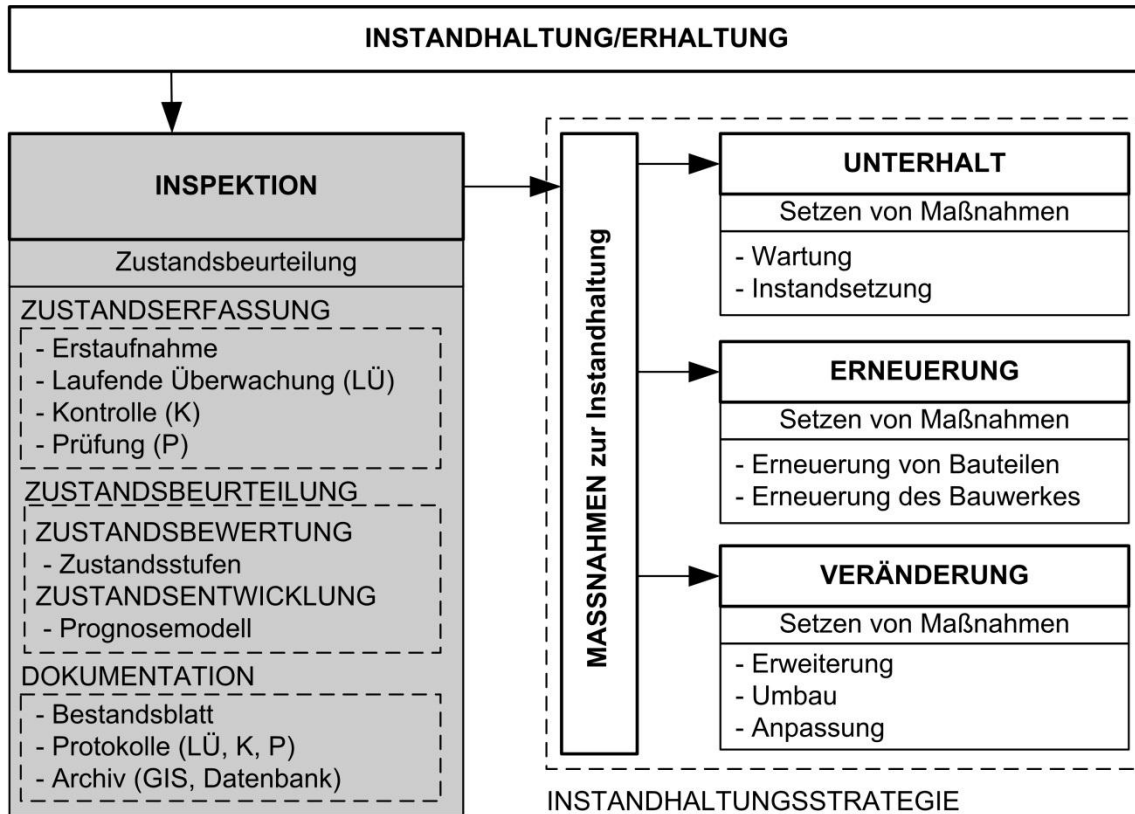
INSTANDHALTUNG/ERHALTUNG

INSPEKTION

Zustandsbeurteilung

ZUSTANDSERFASSUNG
- Erstaufnahme
- Laufende Überwachung (LÜ)
- Kontrolle (K)
- Prüfung (P)

ZUSTANDSBEURTEILUNG
ZUSTANDSBEWERTUNG
- Zustandsstufen
ZUSTANDSENTWICKLUNG
- Prognosemodell

DOKUMENTATION
- Bestandsblatt
- Protokolle (LÜ, K, P)
- Archiv (GIS, Datenbank)

MASSNAHMEN zur Instandhaltung

UNTERHALT
Setzen von Maßnahmen
- Wartung
- Instandsetzung

ERNEUERUNG
Setzen von Maßnahmen
- Erneuerung von Bauteilen
- Erneuerung des Bauwerkes

VERÄNDERUNG
Setzen von Maßnahmen
- Erweiterung
- Umbau
- Anpassung

INSTANDHALTUNGSSTRATEGIE